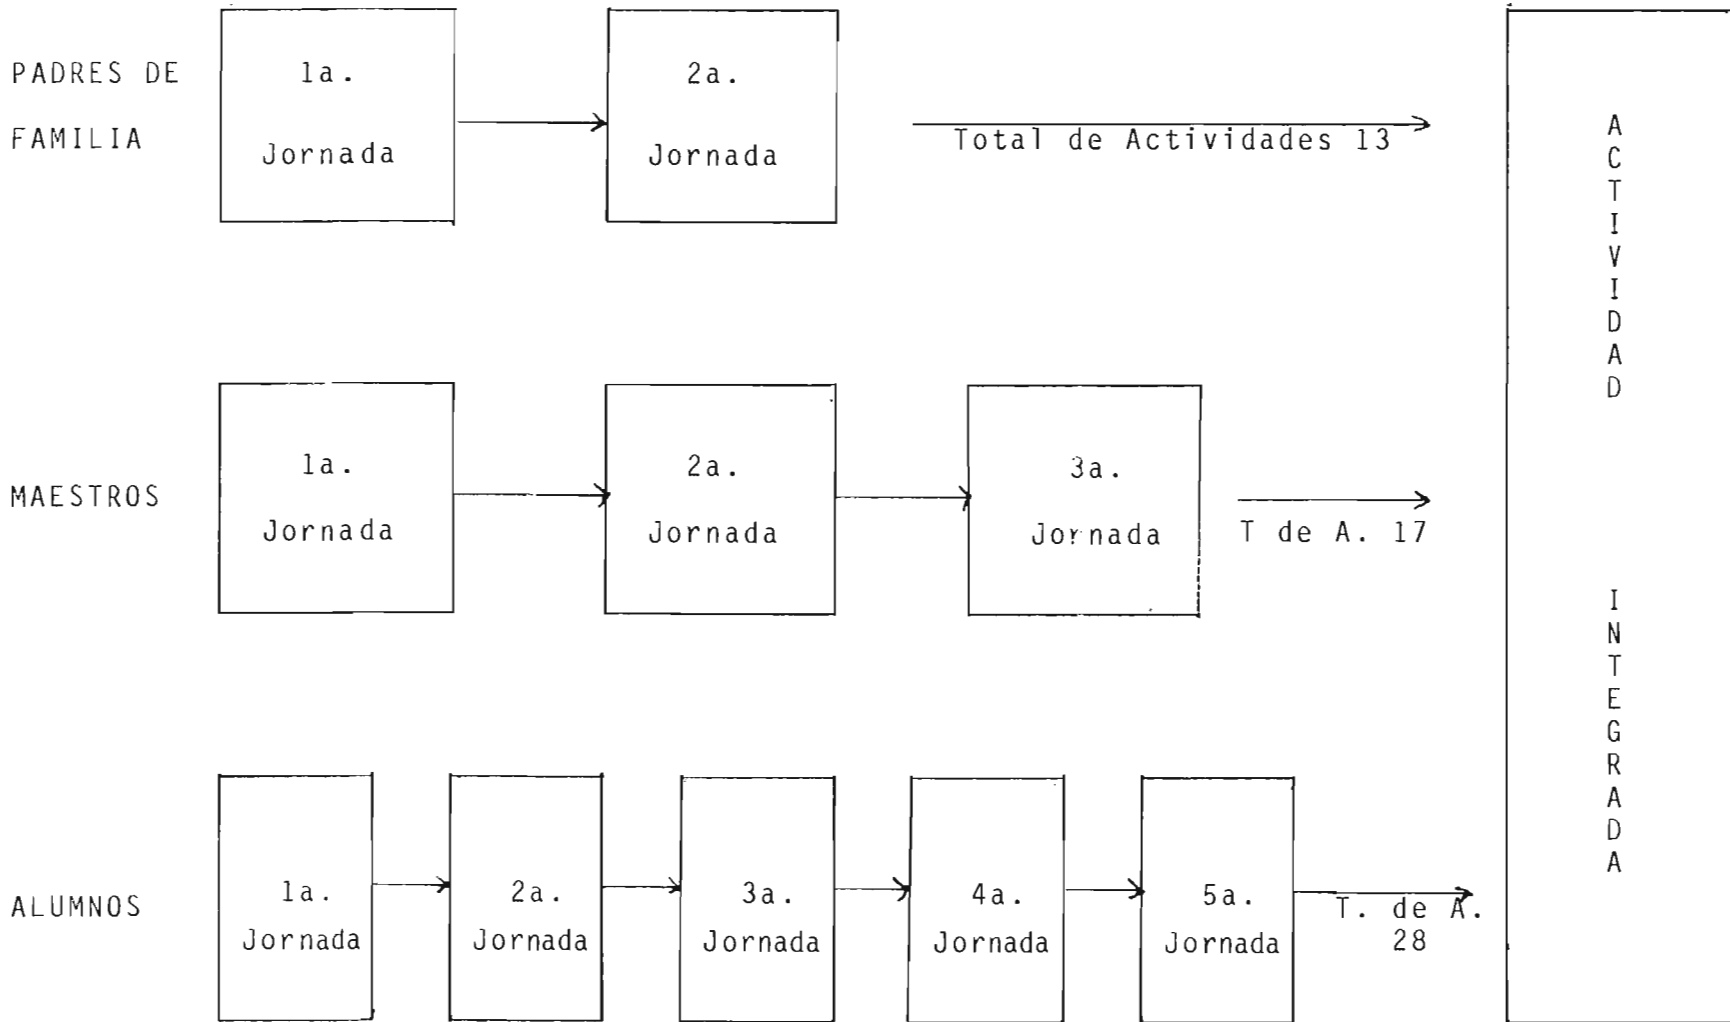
PADRES DE FAMILIA

1a. Jornada

2a. Jornada

Total de Actividades 13

ACTIVIDAD INTEGRADA

MAESTROS

1a. Jornada

2a. Jornada

3a. Jornada

T de A. 17

ALUMNOS

1a. Jornada

2a. Jornada

3a. Jornada

4a. Jornada

5a. Jornada

T. de A. 28